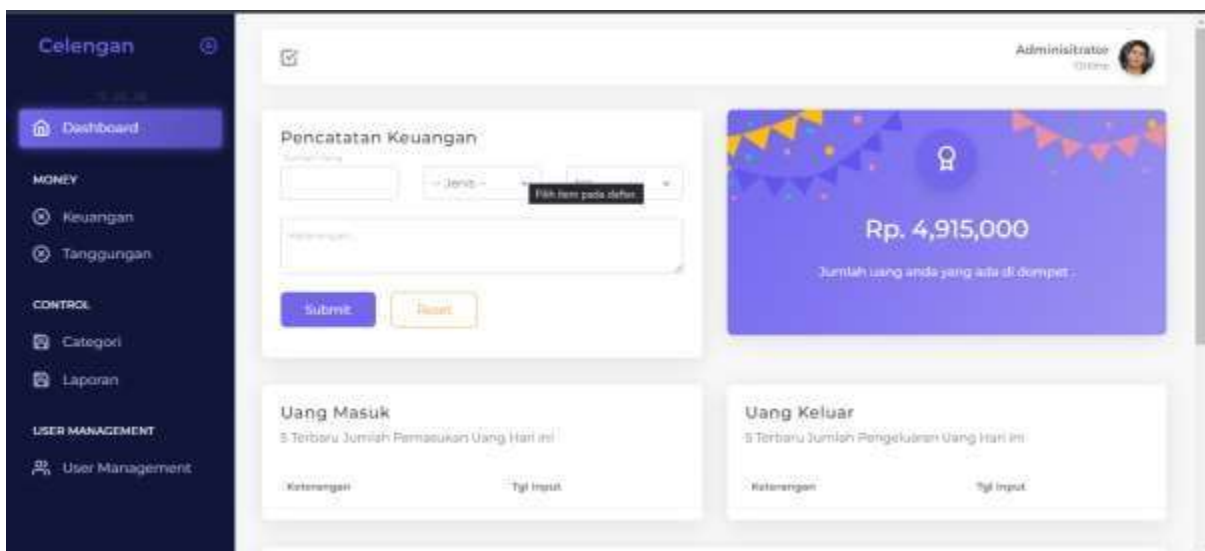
Celengan

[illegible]

Dashboard

MONEY

Keuangan

Tanggungan

CONTROL

Categori

Laporan

USER MANAGEMENT

User Management

Adminisitrator
Online

Pencatatan Keuangan

Jumlah Uang

-- Jenis --

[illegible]

Pilih item pada daftar.

Keterangan

Submit

Reset

Rp. 4,915,000

Jumlah uang anda yang ada di dompet .

Uang Masuk

5 Terbaru Jumlah Pemasukan Uang Hari ini

Keterangan

Tgl Input

Uang Keluar

5 Terbaru Jumlah Pengeluaran Uang Hari ini

Keterangan

Tgl Input